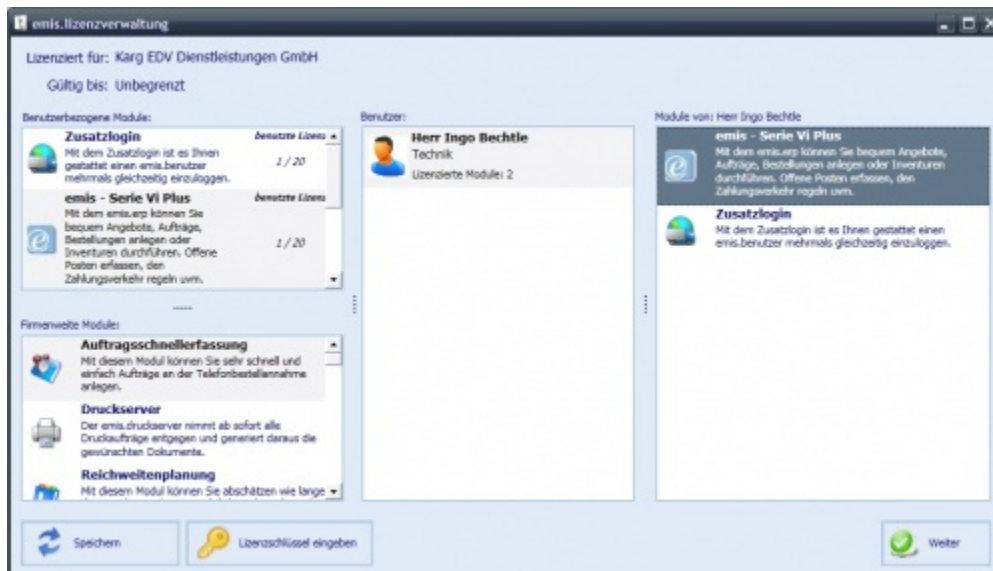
emis.lizenzverwaltung

Lizenziert für: Karg EDV Dienstleistungen GmbH

Gültig bis: Unbegrenzt

Benutzerbezogene Module:

Zusatzlogin
Mit dem Zusatzlogin ist es Ihnen gestattet einen emis.benutzer mehrmals gleichzeitig einzuloggen.
Benutzte Lizenz
1 / 20

emis - Serie Vi Plus
Mit dem emis.erp können Sie bequem Angebote, Aufträge, Bestellungen anlegen oder Inventuren durchführen. Offene Posten erfassen, den Zahlungsverkehr regeln uvm.
Benutzte Lizenz
1 / 20

Firmenweite Module:

Auftragsschnellerfassung
Mit diesem Modul können Sie sehr schnell und einfach Aufträge an der Telefonbestellannahme anlegen.

Druckserver
Der emis.druckserver nimmt ab sofort alle Druckaufträge entgegen und generiert daraus die gewünschten Dokumente.

Reichweitenplanung
Mit diesem Modul können Sie abschätzen wie lange

Benutzer:

Herr Ingo Bechtle
Technik
Lizenzierte Module: 2

Module von: Herr Ingo Bechtle

emis - Serie Vi Plus
Mit dem emis.erp können Sie bequem Angebote, Aufträge, Bestellungen anlegen oder Inventuren durchführen. Offene Posten erfassen, den Zahlungsverkehr regeln uvm.

Zusatzlogin
Mit dem Zusatzlogin ist es Ihnen gestattet einen emis.benutzer mehrmals gleichzeitig einzuloggen.

Speichern

Lizenzschlüssel eingeben

Weiter